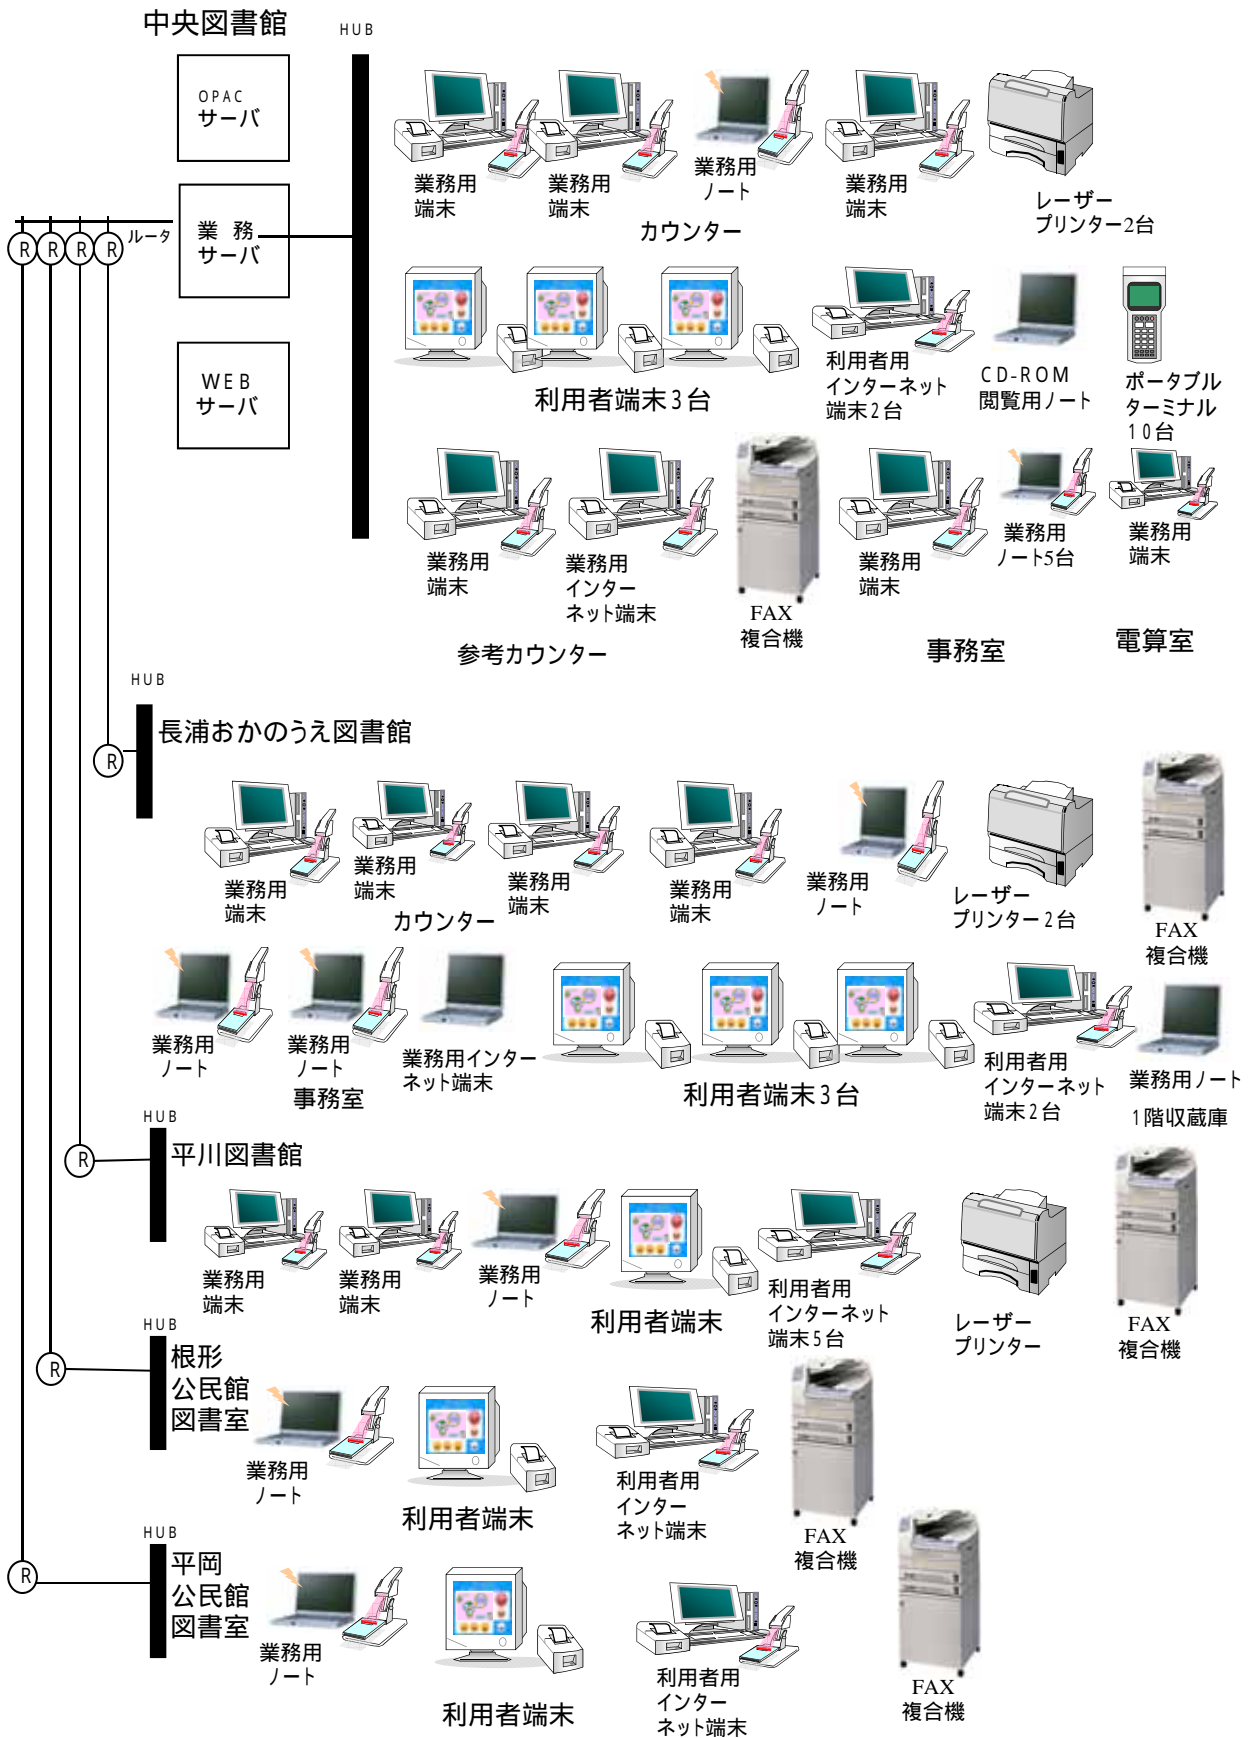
中央図書館

HUB

OPAC
サーバ

業 務
サーバ

WEB
サーバ

ルータ

R R R R

業務用
端末

業務用
端末

業務用
ノート

業務用
端末

カウンター

レーザー
プリンター2台

利用者端末３台

利用者用
インターネット
端末２台

CD-ROM
閲覧用ノート

ポータブル
ターミナル
１０台

業務用
端末

業務用
インター
ネット端末

FAX
複合機

業務用
端末

業務用
ノート5台

業務用
端末

参考カウンター

事務室

電算室

HUB

R

長浦おかのうえ図書館

業務用
端末

業務用
端末

業務用
端末

業務用
端末

業務用
ノート

カウンター

レーザー
プリンター２台

FAX
複合機

業務用
ノート

業務用
ノート

事務室

業務用インター
ネット端末

利用者端末３台

利用者用
インターネット
端末２台

業務用ノート

１階収蔵庫

HUB

R

平川図書館

業務用
端末

業務用
端末

業務用
ノート

利用者端末

利用者用
インターネット
端末５台

レーザー
プリンター

FAX
複合機

HUB

R

根形
公民館
図書室

業務用
ノート

利用者端末

利用者用
インター
ネット端末

FAX
複合機

HUB

R

平岡
公民館
図書室

業務用
ノート

利用者端末

利用者用
インター
ネット端末

FAX
複合機